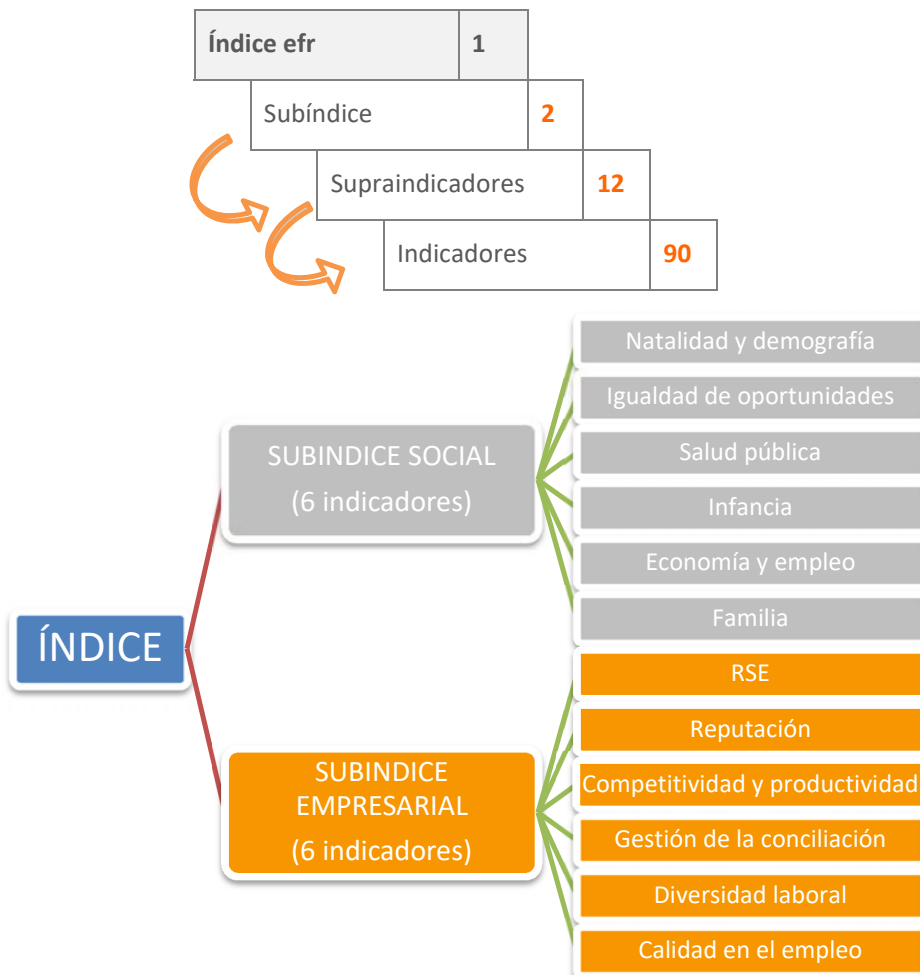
Índice efr 1

Subíndice 2

Supraindicadores 12

Indicadores 90

ÍNDICE

SUBINDICE SOCIAL
(6 indicadores)

Natalidad y demografía

Igualdad de oportunidades

Salud pública

Infancia

Economía y empleo

Familia

SUBINDICE EMPRESARIAL
(6 indicadores)

RSE

Reputación

Competitividad y productividad

Gestión de la conciliación

Diversidad laboral

Calidad en el empleo